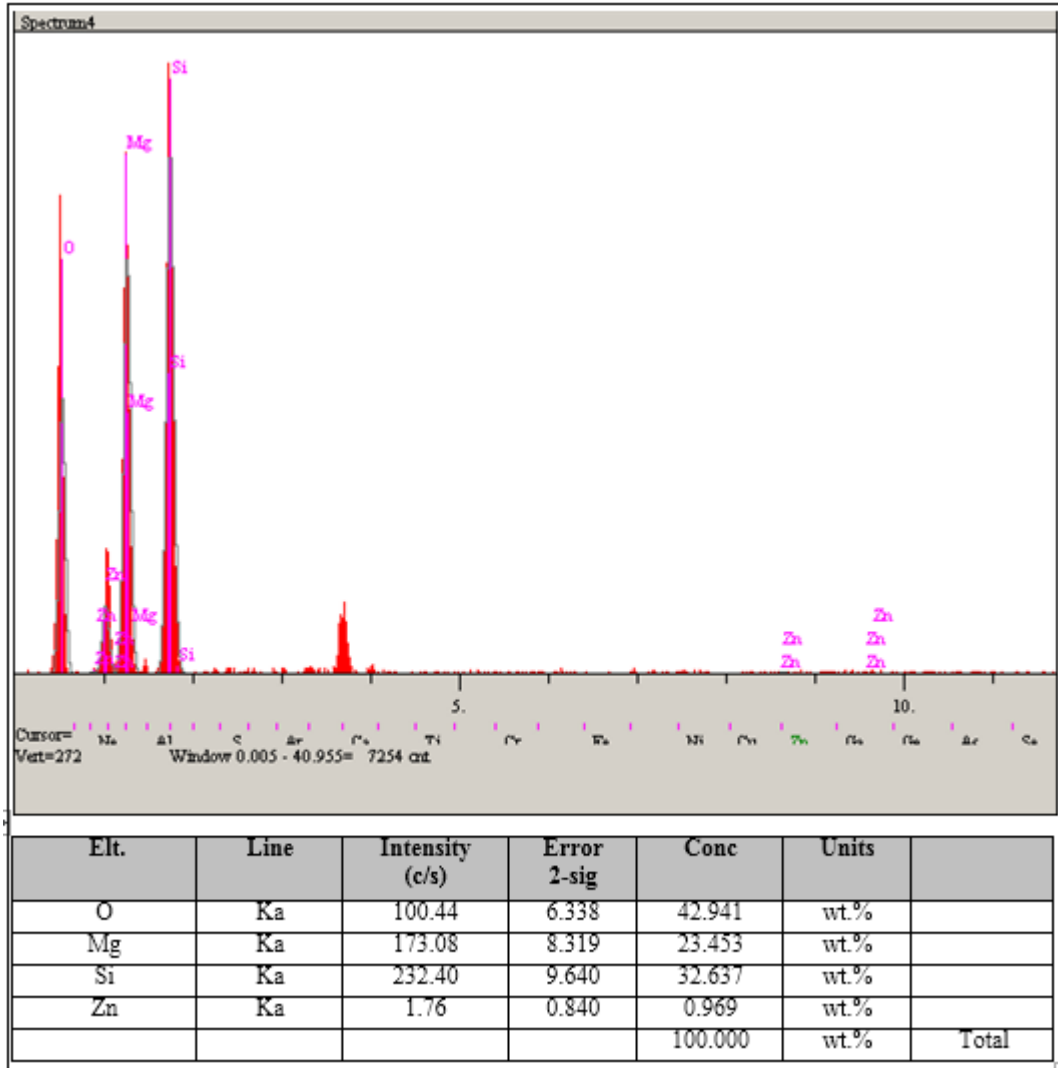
Spectrum4

Si
Mg
O
Si
Mg
Zn
Zn
Mg
Zn
Zn
Si
Zn
Zn
Zn
Zn
Zn
Zn

5.
10.

Cursor=
Vert=272
Window 0.005 - 40.955= 7254 cnt.

Na Al S Ar Ca Ti Cr Fe Ni Cu Zn Ga Ge As Se

| Elt. | Line | Intensity (c/s) | Error 2-sig | Conc | Units | |
|---|---|---|---|---|---|---|
| O | Ka | 100.44 | 6.338 | 42.941 | wt.% | |
| Mg | Ka | 173.08 | 8.319 | 23.453 | wt.% | |
| Si | Ka | 232.40 | 9.640 | 32.637 | wt.% | |
| Zn | Ka | 1.76 | 0.840 | 0.969 | wt.% | |
| | | | | 100.000 | wt.% | Total |